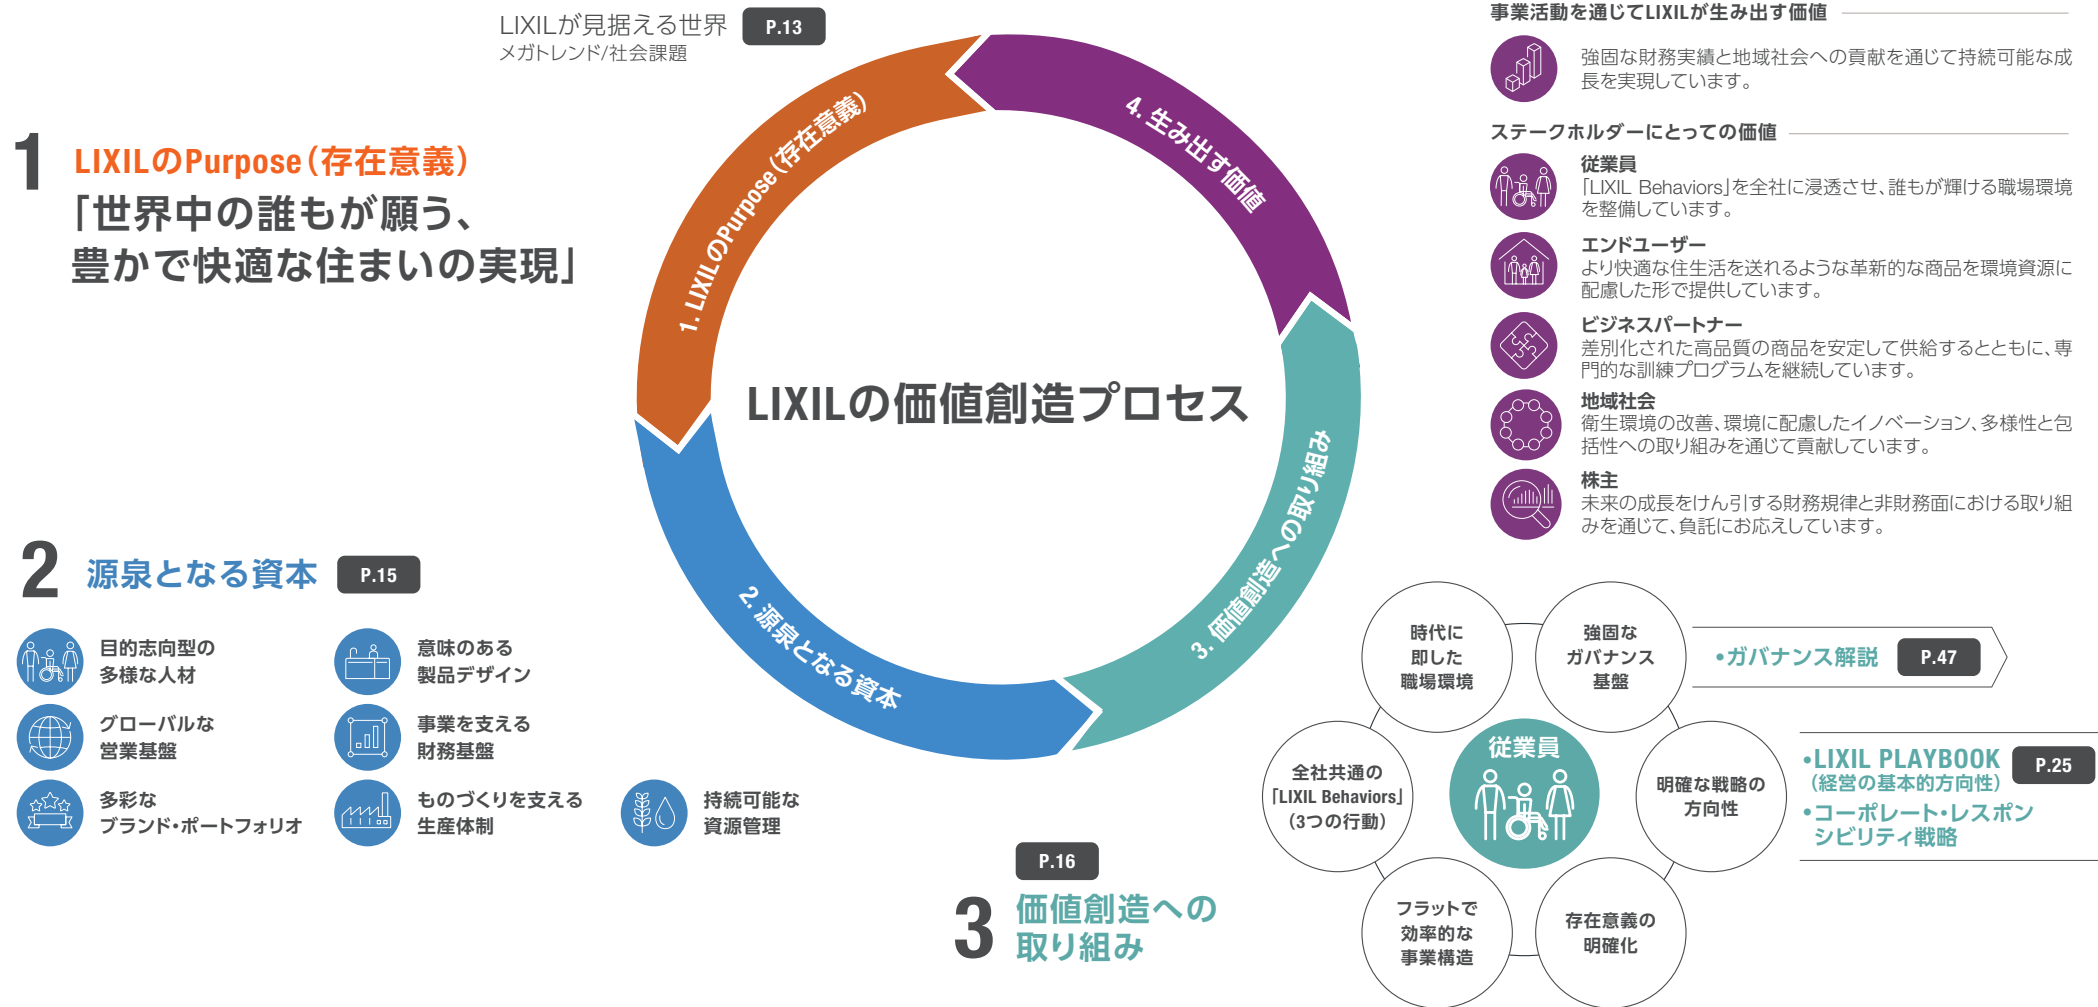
LIXILが見据える世界 P.13
メガトレンド/社会課題

1 LIXILのPurpose(存在意義)
「世界中の誰もが願う、豊かで快適な住まいの実現」

1. LIXILのPurpose(存在意義)
4. 生み出す価値
LIXILの価値創造プロセス
2. 源泉となる資本
3. 価値創造への取り組み

事業活動を通じてLIXILが生み出す価値
強固な財務実績と地域社会への貢献を通じて持続可能な成長を実現しています。

ステークホルダーにとっての価値
従業員
「LIXIL Behaviors」を全社に浸透させ、誰もが輝ける職場環境を整備しています。
エンドユーザー
より快適な住生活を送れるような革新的な商品を環境資源に配慮した形で提供しています。
ビジネスパートナー
差別化された高品質の商品を安定して供給するとともに、専門的な訓練プログラムを継続しています。
地域社会
衛生環境の改善、環境に配慮したイノベーション、多様性と包括性への取り組みを通じて貢献しています。
株主
未来の成長をけん引する財務規律と非財務面における取り組みを通じて、負託にお応えしています。

2 源泉となる資本 P.15
目的志向型の多様な人材
意味のある製品デザイン
グローバルな営業基盤
事業を支える財務基盤
多彩なブランド・ポートフォリオ
ものづくりを支える生産体制
持続可能な資源管理

P.16
3 価値創造への取り組み

時代に即した職場環境
強固なガバナンス基盤
•ガバナンス解説 P.47
全社共通の「LIXIL Behaviors」(3つの行動)
従業員
明確な戦略の方向性
•LIXIL PLAYBOOK (経営の基本的方向性) P.25
•コーポレート・レスポンシビリティ戦略
フラットで効率的な事業構造
存在意義の明確化